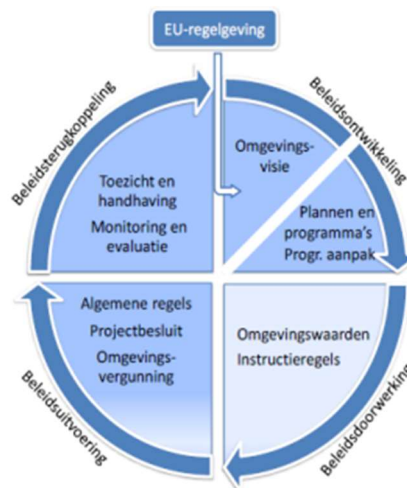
EU-regelgeving

Beleidsterugkoppeling

Beleidsontwikkeling

Toezicht en handhaving
Monitoring en evaluatie

Omgevingsvisie

Plannen en programma's
Progr. aanpak

Algemene regels
Projectbesluit
Omgevingsvergunning

Omgevingswaarden
Instructieregels

Beleidsuitvoering

Beleidsdoorwerking